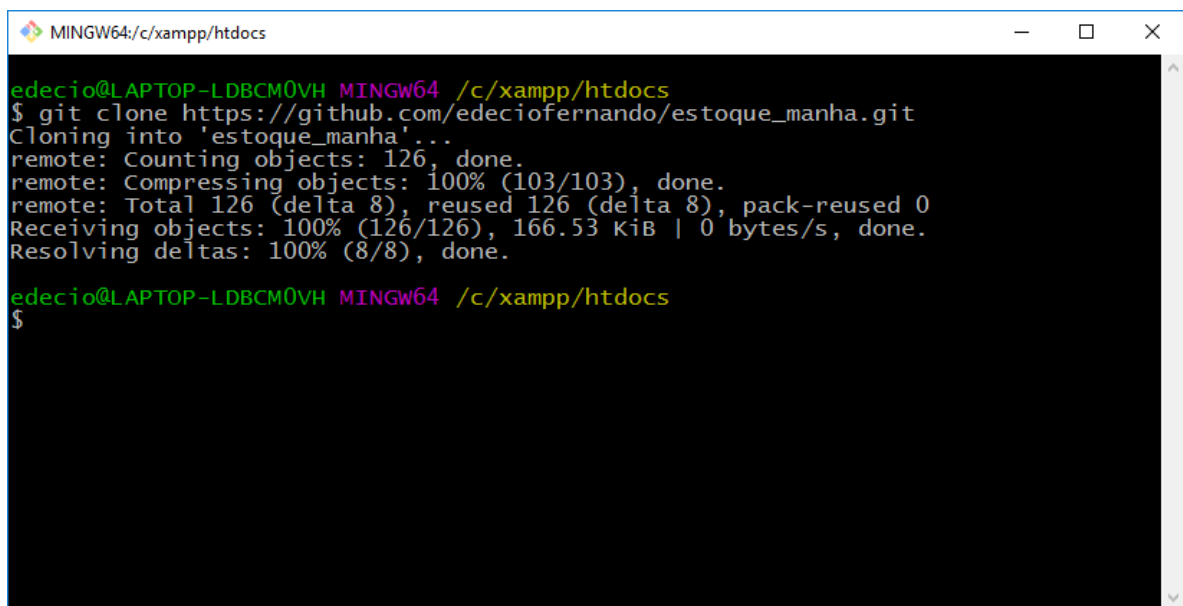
MINGW64:/c/xampp/htdocs

edecio@LAPTOP-LDBCM0VH MINGW64 /c/xampp/htdocs
$ git clone https://github.com/edeciofernando/estoque_manha.git
Cloning into 'estoque_manha'...
remote: Counting objects: 126, done.
remote: Compressing objects: 100% (103/103), done.
remote: Total 126 (delta 8), reused 126 (delta 8), pack-reused 0
Receiving objects: 100% (126/126), 166.53 KiB | 0 bytes/s, done.
Resolving deltas: 100% (8/8), done.

edecio@LAPTOP-LDBCM0VH MINGW64 /c/xampp/htdocs
$